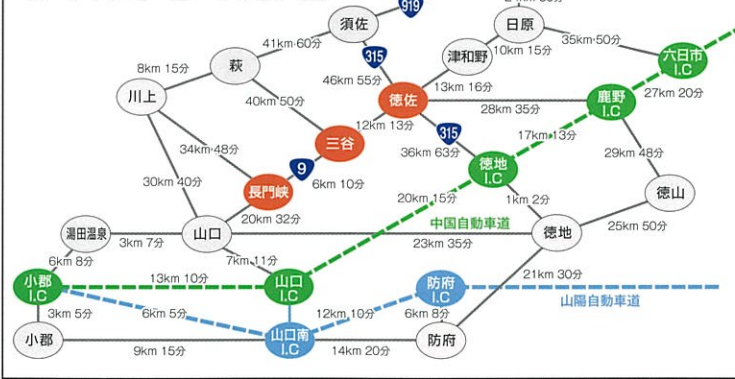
919
須佐
日原
41km 60分
10km 15分
35km 50分
六日市 I.C
津和野
8km 15分
萩
315
46km 55分
13km 16分
鹿野 I.C
27km 20分
川上
40km 50分
徳佐
28km 35分
12km 13分
315
17km 13分
三谷
34km 48分
36km 63分
29km 48分
9
徳地 I.C
30km 40分
長門峡
6km 10分
徳山
20km 15分
1km 2分
20km 32分
中国自動車道
25km 50分
湯田温泉
3km 7分
山口
23km 35分
徳地
6km 8分
7km 11分
21km 30分
小郡 I.C
13km 10分
山口 I.C
防府 I.C
山陽自動車道
3km 5分
6km 5分
12km 10分
6km 8分
小郡
9km 15分
山口南 I.C
14km 20分
防府